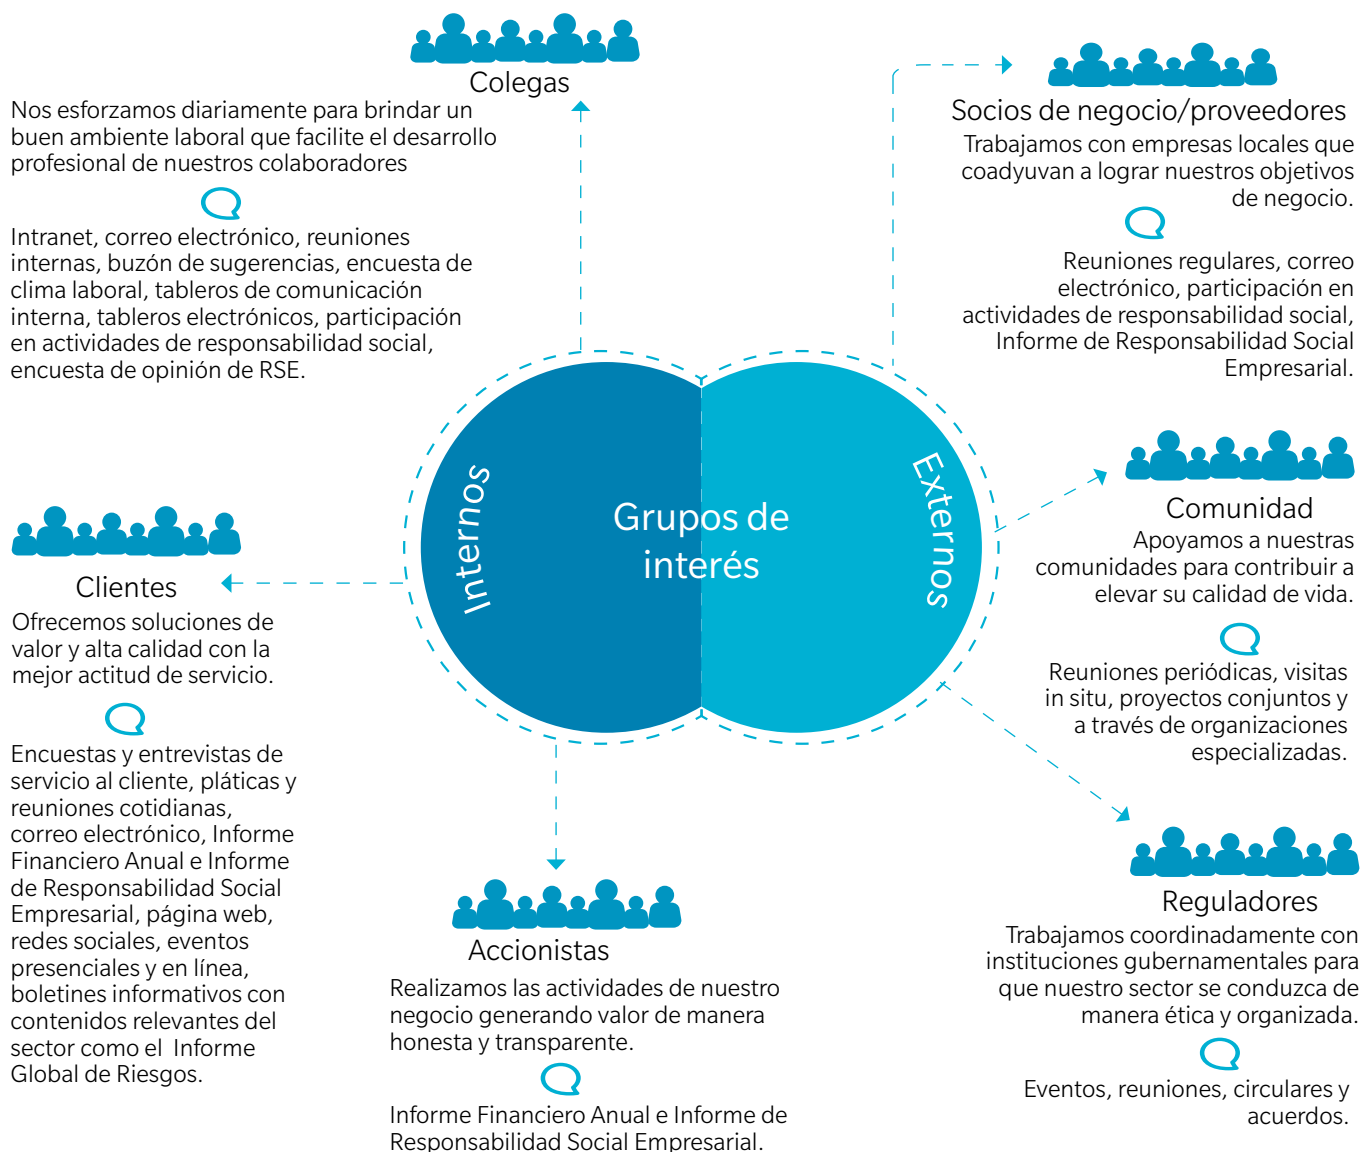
Colegas

Nos esforzamos diariamente para brindar un buen ambiente laboral que facilite el desarrollo profesional de nuestros colaboradores

Intranet, correo electrónico, reuniones internas, buzón de sugerencias, encuesta de clima laboral, tableros de comunicación interna, tableros electrónicos, participación en actividades de responsabilidad social, encuesta de opinión de RSE.

Socios de negocio/proveedores

Trabajamos con empresas locales que coadyuvan a lograr nuestros objetivos de negocio.

Reuniones regulares, correo electrónico, participación en actividades de responsabilidad social, Informe de Responsabilidad Social Empresarial.

Internos

Grupos de interés

Externos

Clientes

Ofrecemos soluciones de valor y alta calidad con la mejor actitud de servicio.

Encuestas y entrevistas de servicio al cliente, pláticas y reuniones cotidianas, correo electrónico, Informe Financiero Anual e Informe de Responsabilidad Social Empresarial, página web, redes sociales, eventos presenciales y en línea, boletines informativos con contenidos relevantes del sector como el Informe Global de Riesgos.

Comunidad

Apoyamos a nuestras comunidades para contribuir a elevar su calidad de vida.

Reuniones periódicas, visitas in situ, proyectos conjuntos y a través de organizaciones especializadas.

Accionistas

Realizamos las actividades de nuestro negocio generando valor de manera honesta y transparente.

Informe Financiero Anual e Informe de Responsabilidad Social Empresarial.

Reguladores

Trabajamos coordinadamente con instituciones gubernamentales para que nuestro sector se conduzca de manera ética y organizada.

Eventos, reuniones, circulares y acuerdos.